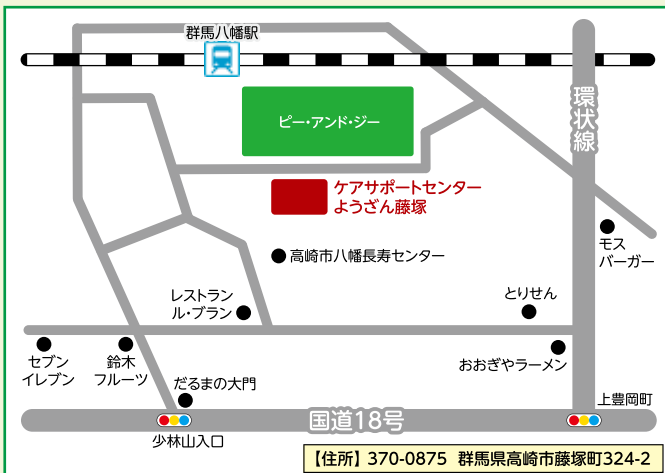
群馬八幡駅

環状線

ピー・アンド・ジー

ケアサポートセンター
ようざん藤塚

モス
バーガー

高崎市八幡長寿センター

レストラン
ル・ブラン

とりせん

セブン
イレブン

鈴木
フルーツ

おおぎやラーメン

だるまの大門

上豊岡町

国道18号

少林山入口

【住所】370-0875 群馬県高崎市藤塚町324-2